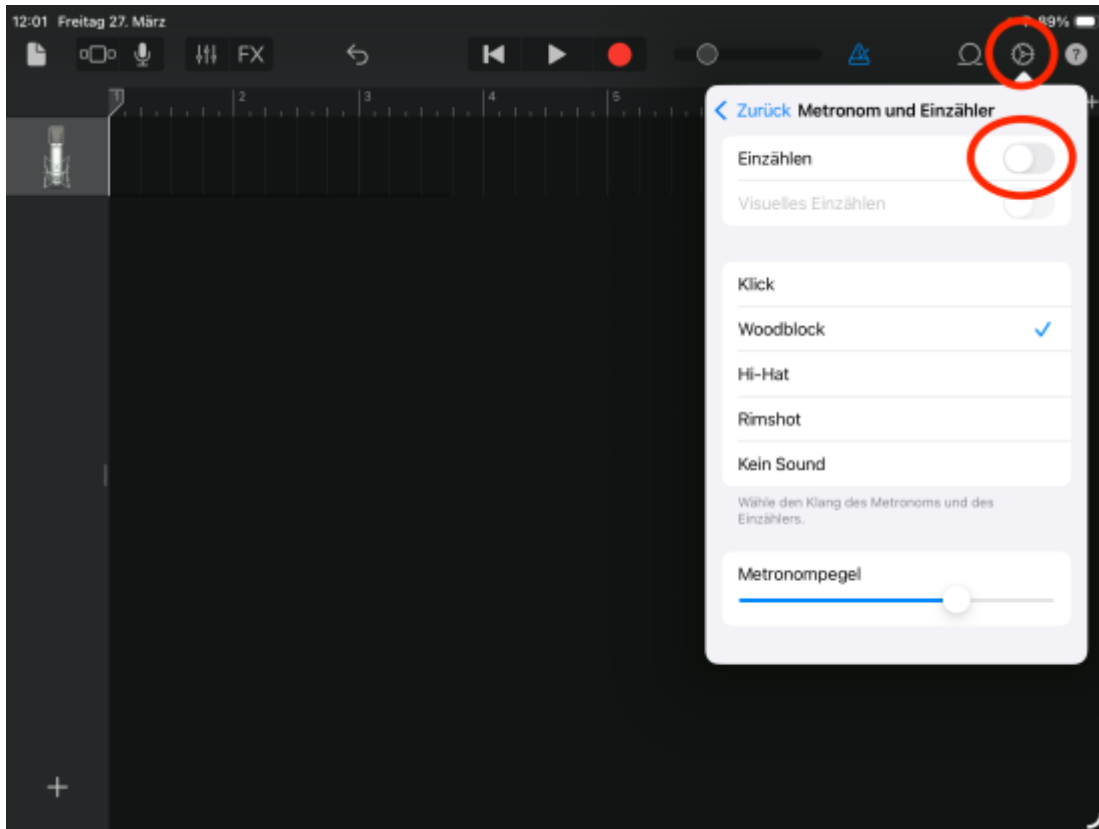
12:01 Freitag 27. März

89%

FX

1 2 3 4 5

Zurück Metronom und Einzähler

Einzählen

Visuelles Einzählen

Klick

Woodblock

Hi-Hat

Rimshot

Kein Sound

Wähle den Klang des Metronoms und des Einzählers.

Metronompegel

+